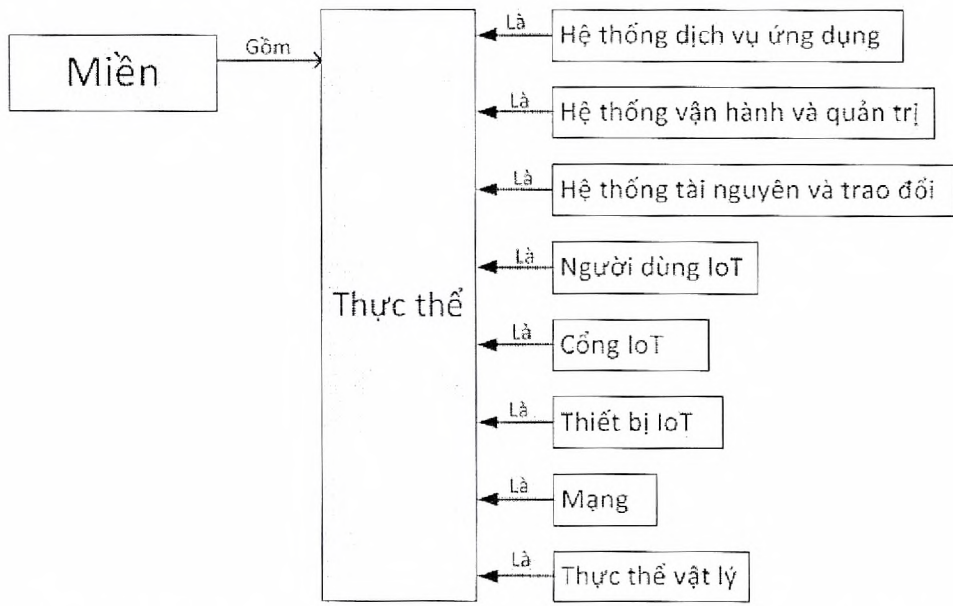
Miền

Gồm

Thực thể

Là

Hệ thống dịch vụ ứng dụng

Là

Hệ thống vận hành và quản trị

Là

Hệ thống tài nguyên và trao đổi

Là

Người dùng IoT

Là

Cổng IoT

Là

Thiết bị IoT

Là

Mạng

Là

Thực thể vật lý